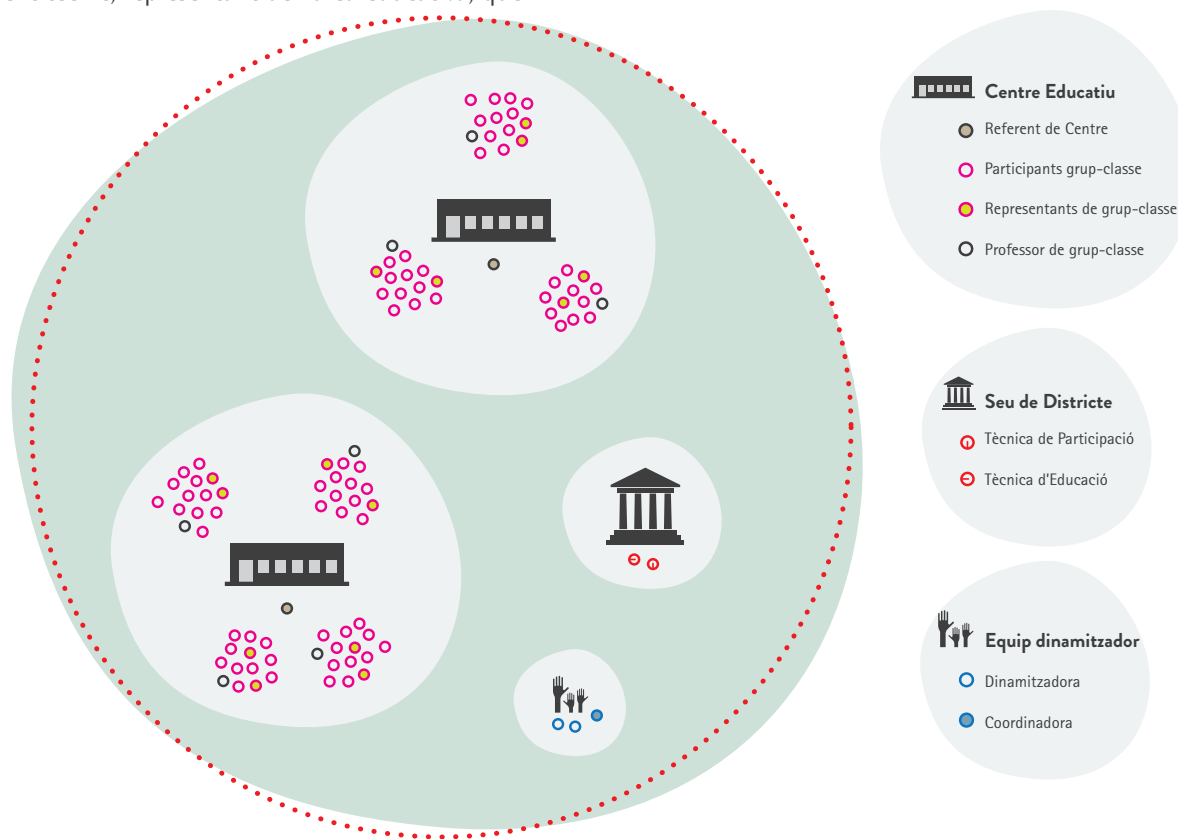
Centre Educatiu

Referent de Centre

Participants grup-classe

Representants de grup-classe

Professor de grup-classe

Seu de Districte

Tècnica de Participació

Tècnica d'Educació

Equip dinamitzador

Dinamitzadora

Coordinadora